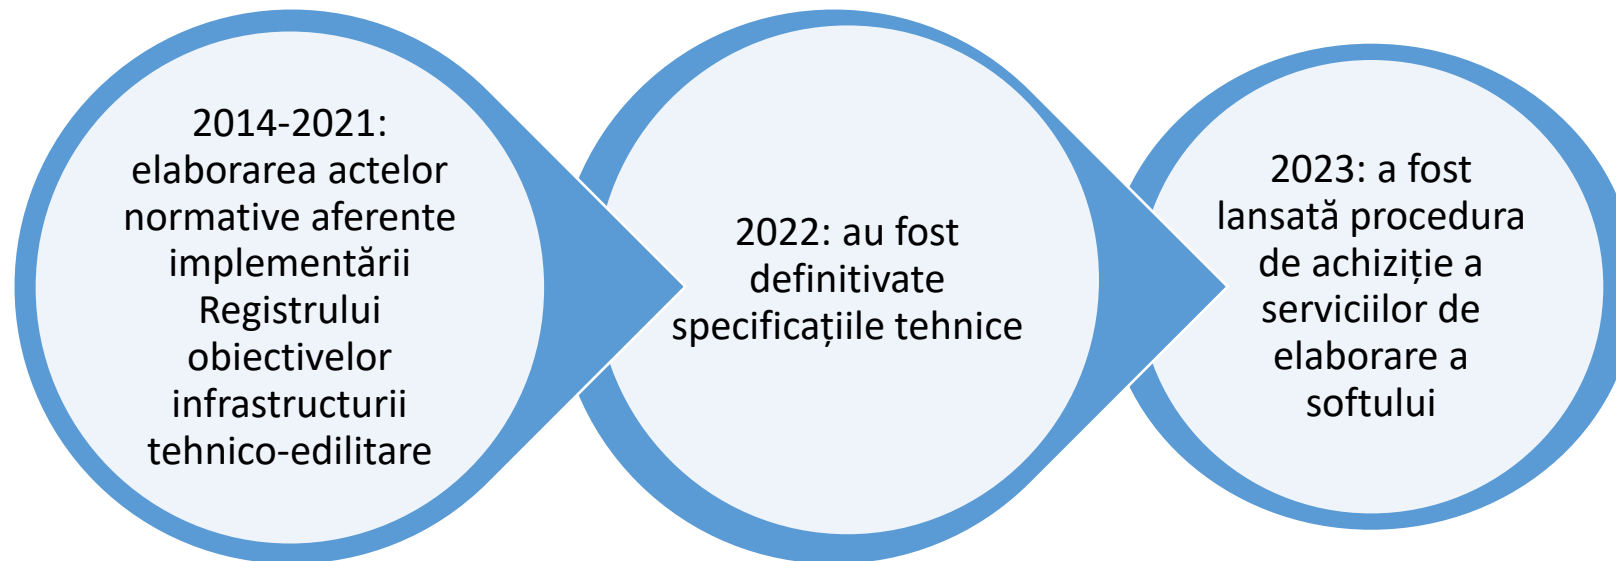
2014-2021: elaborarea actelor normative aferente implementării Registrului obiectivelor infrastructurii tehnico-edilitare

2022: au fost definitivate specificațiile tehnice

2023: a fost lansată procedura de achiziție a serviciilor de elaborare a softului